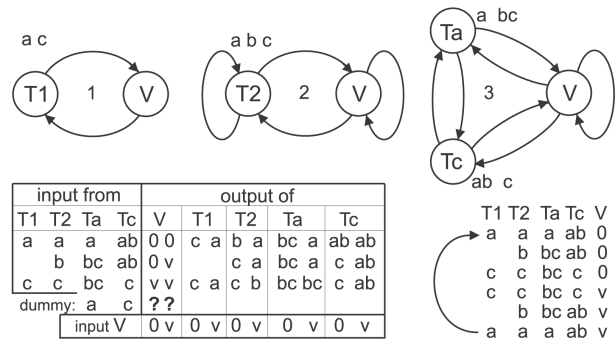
a c

T1

1

V

a b c

T2

2

V

Ta

a bc

3

V

Tc

ab c

| input from | | | | output of | | | | |
|---|---|---|---|---|---|---|---|---|
| T1 | T2 | Ta | Tc | V | T1 | T2 | Ta | Tc |
| a | a | a | ab | 0 0 | c a | b a | bc a | ab ab |
| | b | bc | ab | 0 v | | c a | bc a | c ab |
| c | c | bc | c | v v | c a | c b | bc bc | c ab |
| dummy: | | a | c | ? ? | | | | |
| | input V | | | 0 v | 0 v | 0 v | 0 v | 0 v |

T1 T2 Ta Tc V
a a a ab 0
b bc ab 0
c c bc c 0
c c bc c v
b bc ab v
a a a ab v